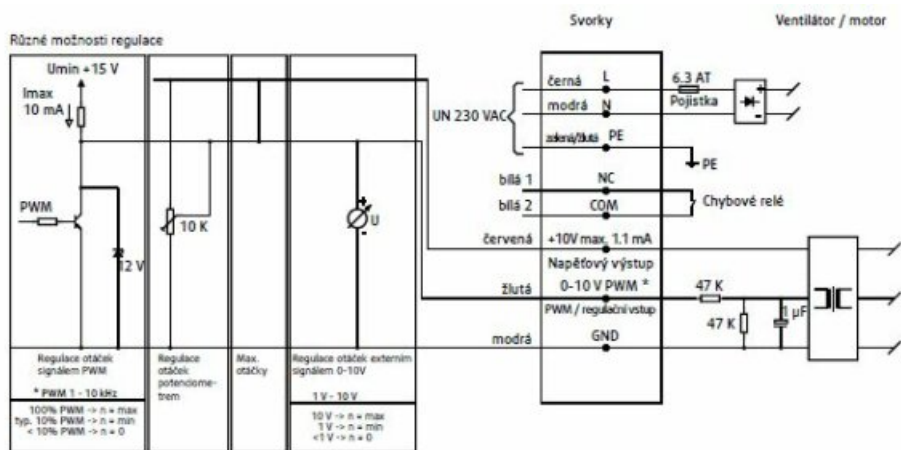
Svorky

Ventilátor / motor

Různé možnosti regulace

Umin +15 V

Imax 10 mA

PWM

12 V

10 K

U

UN 230 VAC

černá L

modrá N

zelená/žlutá PE

PE

6.3 AT

Pojistka

bílá 1 NC

bílá 2 COM

Chybové relé

červená +10V max. 1.1 mA

Napěťový výstup

žlutá 0-10 V PWM *

PWM / regulační vstup

modrá GND

47 K

47 K

1 µF

Regulace otáček signálem PWM

* PWM 1 - 10 kHz

100% PWM -> n = max
typ. 10% PWM -> n = min
< 10% PWM -> n = 0

Regulace otáček potenciometrem

Max. otáčky

Regulace otáček externím signálem 0-10V

1 V - 10 V

10 V -> n = max
1 V -> n = min
<1 V -> n = 0